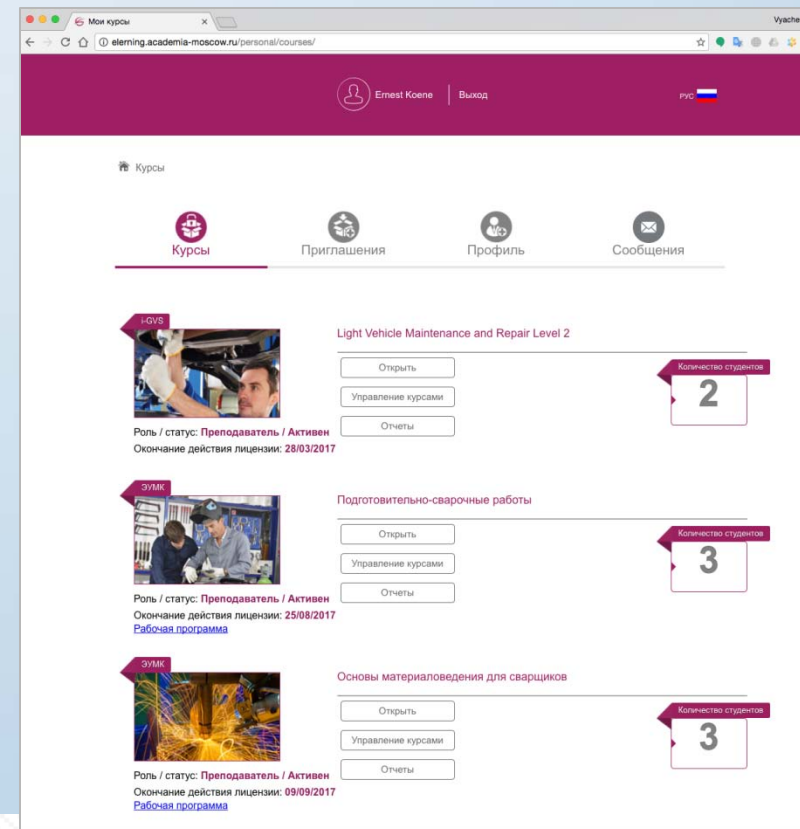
Мои курсы

Vyache

elerning.academia-moscow.ru/personal/courses/

Ernest Koene | Выход

РУС

Курсы

Курсы
Приглашения
Профиль
Сообщения

i-GVS

Light Vehicle Maintenance and Repair Level 2

Открыть
Управление курсами
Отчеты

Количество студентов
2

Роль / статус: Преподаватель / Активен
Окончание действия лицензии: 28/03/2017

ЭУМК

Подготовительно-сварочные работы

Открыть
Управление курсами
Отчеты

Количество студентов
3

Роль / статус: Преподаватель / Активен
Окончание действия лицензии: 25/08/2017
Рабочая программа

ЭУМК

Основы материаловедения для сварщиков

Открыть
Управление курсами
Отчеты

Количество студентов
3

Роль / статус: Преподаватель / Активен
Окончание действия лицензии: 09/09/2017
Рабочая программа